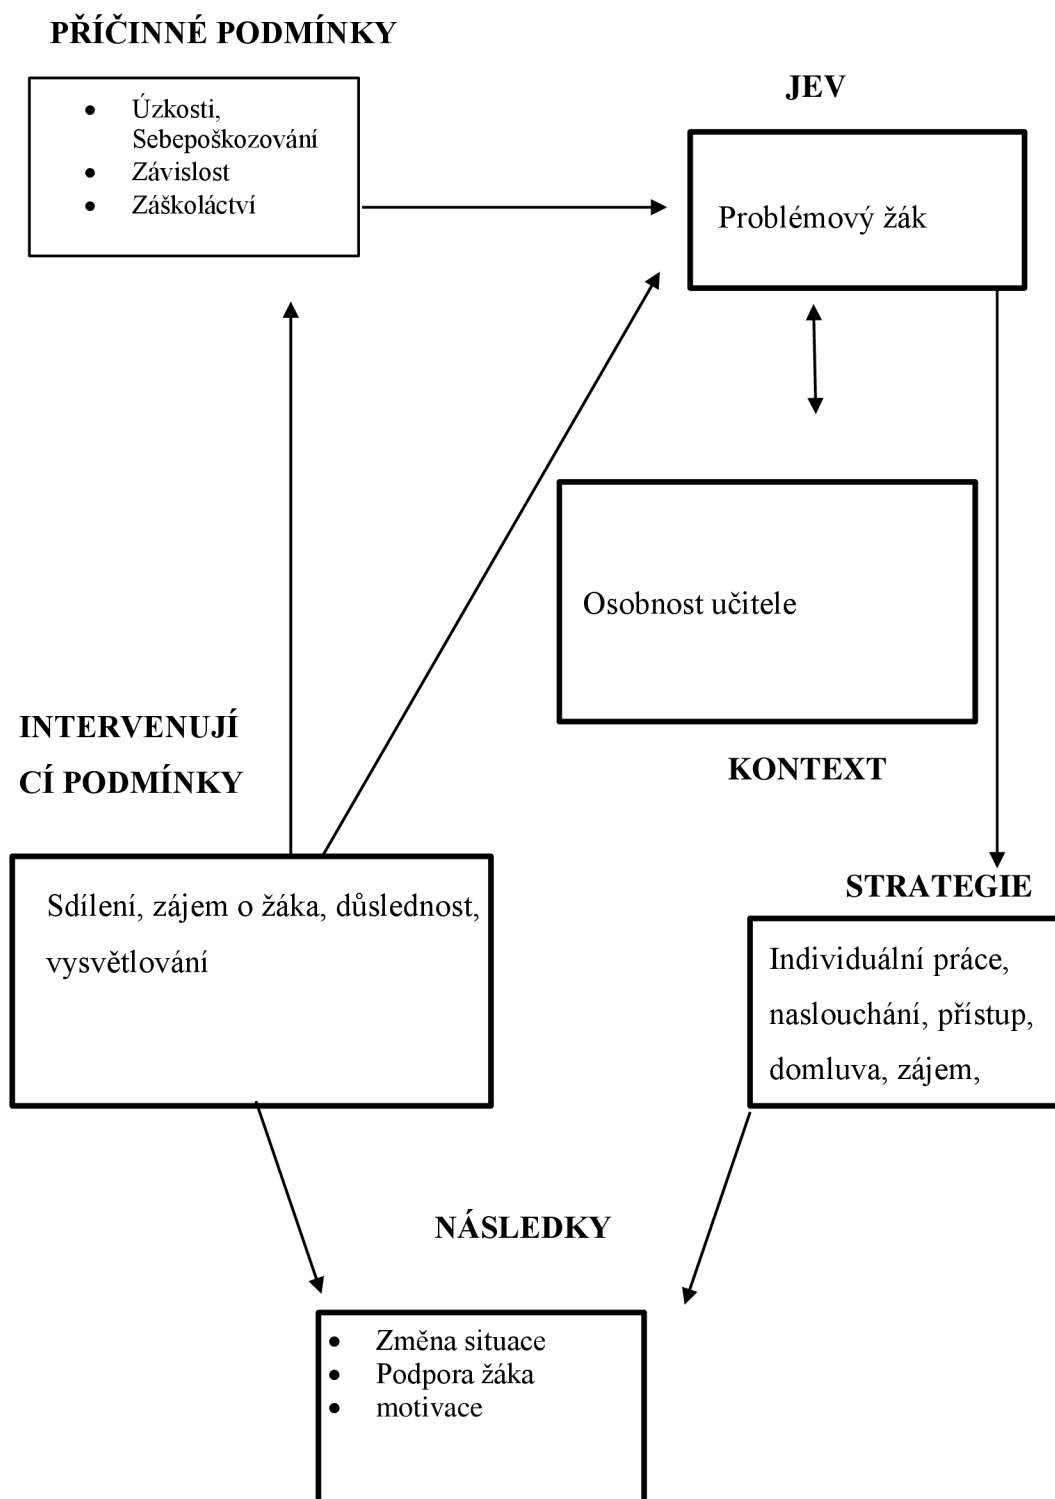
PŘÍČINNÉ PODMÍNKY

- Úzkosti, Sebepoškozování
- Závislost
- Záškoláctví

JEV

Problémový žák

Osobnost učitele

KONTEXT

INTERVENUJÍ CÍ PODMÍNKY

Sdílení, zájem o žáka, důslednost, vysvětlování

STRATEGIE

Individuální práce, naslouchání, přístup, domluva, zájem,

NÁSLEDKY

- Změna situace
- Podpora žáka
- motivace